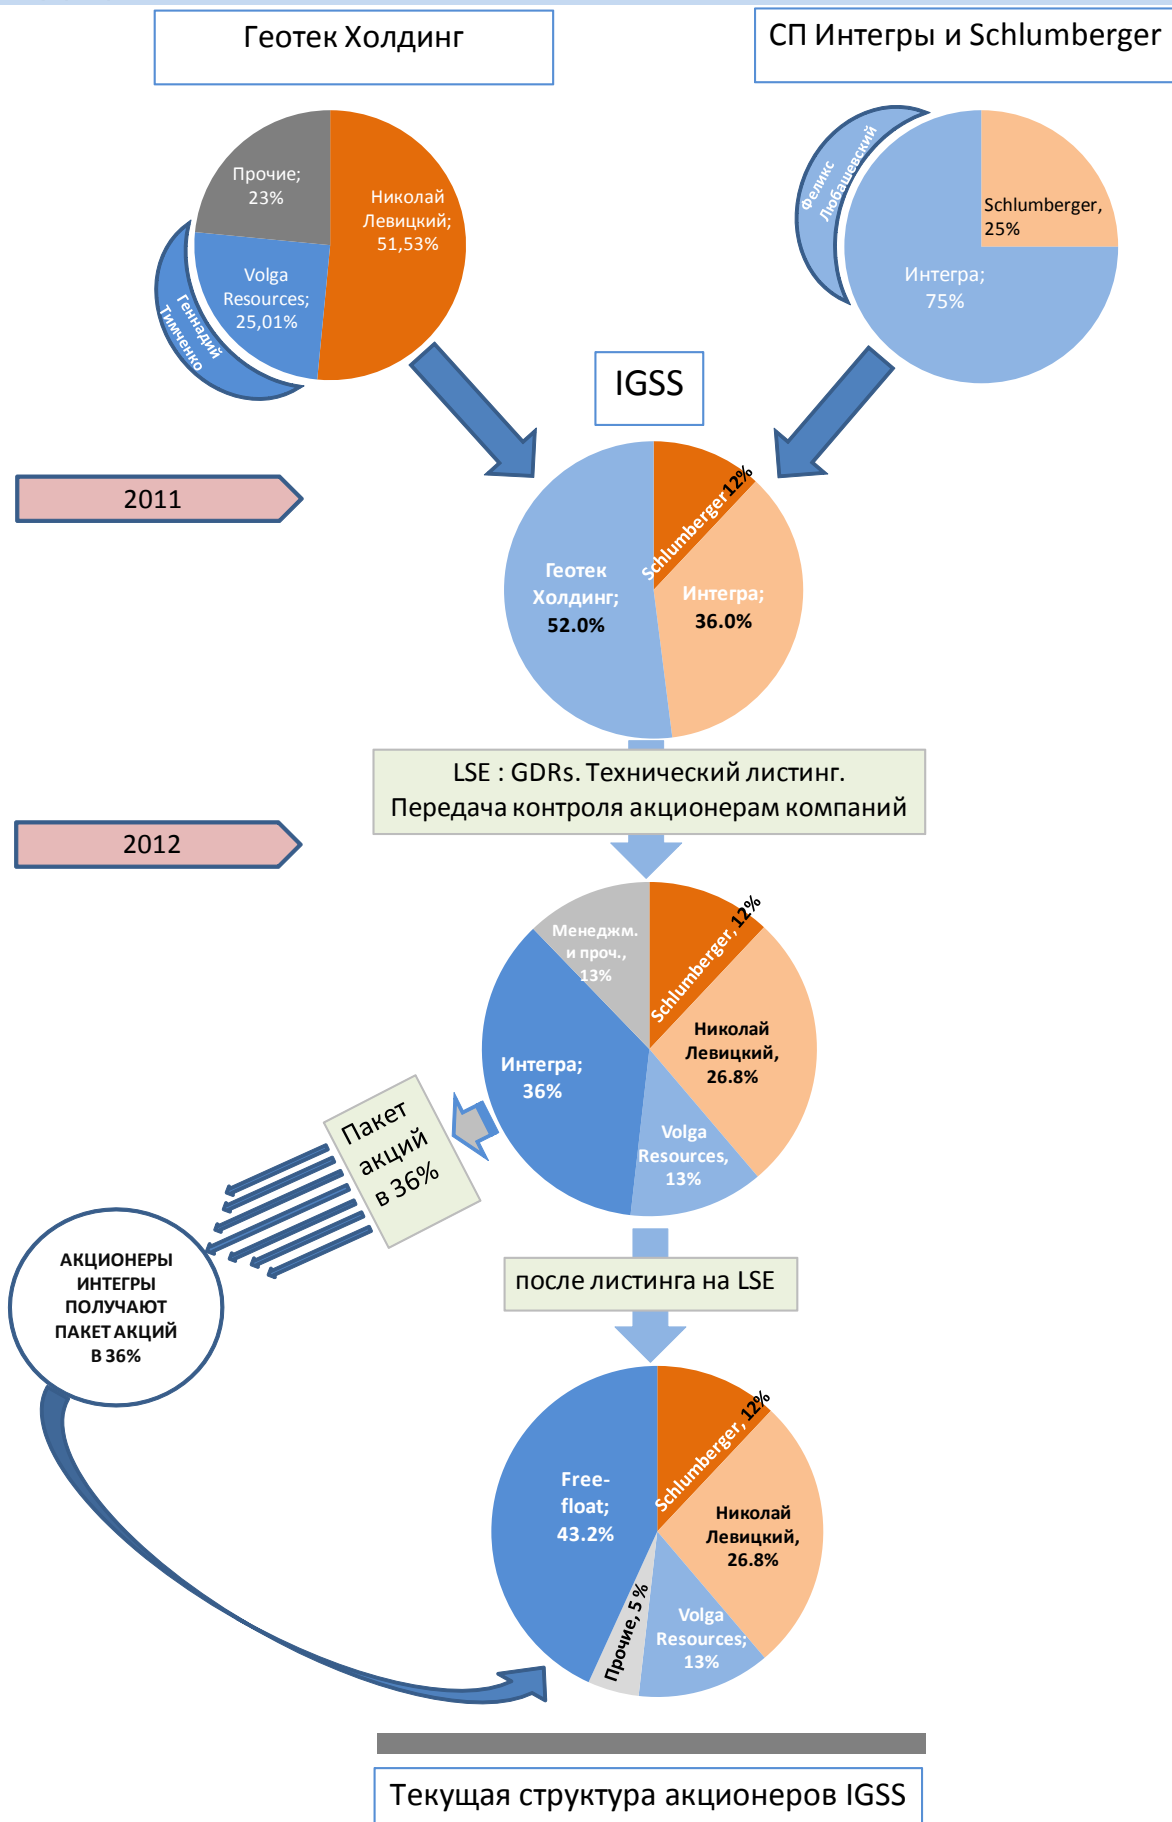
Геотек Холдинг

СП Интегры и Schlumberger

Прочие; 23%

Николай Левицкий; 51,53%

Volga Resources; 25,01%

Геннадий Тимченко

Феликс Любашевский

Schlumberger, 25%

Интегра; 75%

IGSS

2011

Schlumberger 12%

Геотек Холдинг; 52.0%

Интегра; 36.0%

LSE : GDRs. Технический листинг. Передача контроля акционерам компаний

2012

Менеджм. и проч., 13%

Schlumberger, 12%

Николай Левицкий, 26.8%

Интегра; 36%

Volga Resources, 13%

Пакет акций в 36%

АКЦИОНЕРЫ ИНТЕГРЫ ПОЛУЧАЮТ ПАКЕТ АКЦИЙ В 36%

после листинга на LSE

Schlumberger, 12%

Free-float; 43.2%

Николай Левицкий, 26.8%

Прочие, 5 %

Volga Resources; 13%

Текущая структура акционеров IGSS